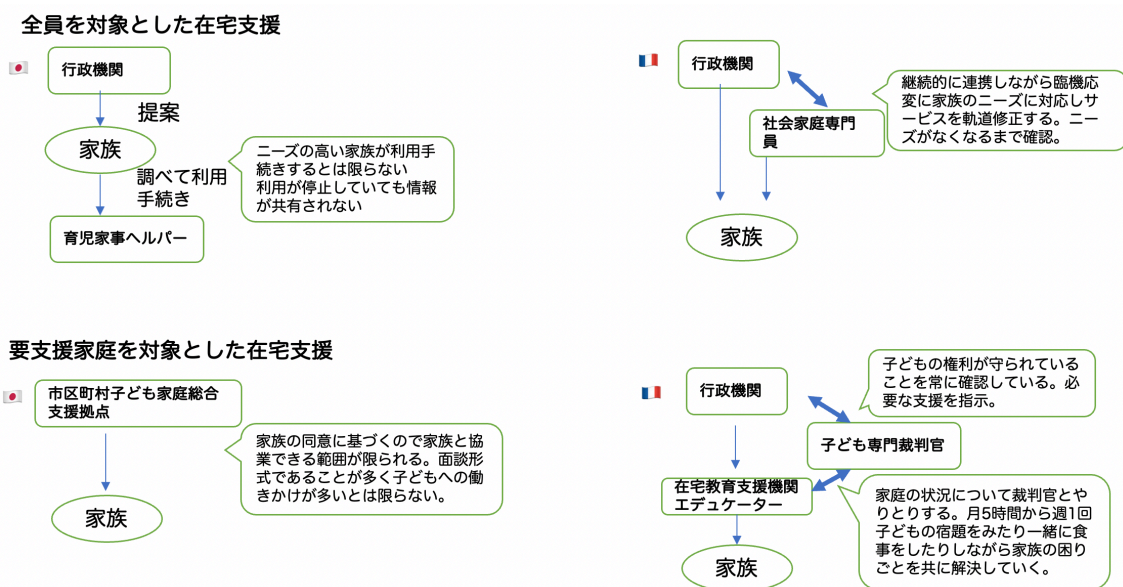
全員を対象とした在宅支援

行政機関

提案

家族

調べて利用手続き

ニーズの高い家族が利用手続きするとは限らない
利用が停止していても情報が共有されない

育児家事ヘルパー

行政機関

継続的に連携しながら臨機応変に家族のニーズに対応しサービスを軌道修正する。ニーズがなくなるまで確認。

社会家庭専門員

家族

要支援家庭を対象とした在宅支援

市区町村子ども家庭総合支援拠点

家族の同意に基づくので家族と協業できる範囲が限られる。面談形式であることが多く子どもへの働きかけが多いとは限らない。

家族

行政機関

子どもの権利が守られていることを常に確認している。必要な支援を指示。

子ども専門裁判官

在宅教育支援機関エデュケーター

家庭の状況について裁判官とやりとりする。月5時間から週1回子どもの宿題をみたり一緒に食事をしたりしながら家族の困りごとを共に解決していく。

家族